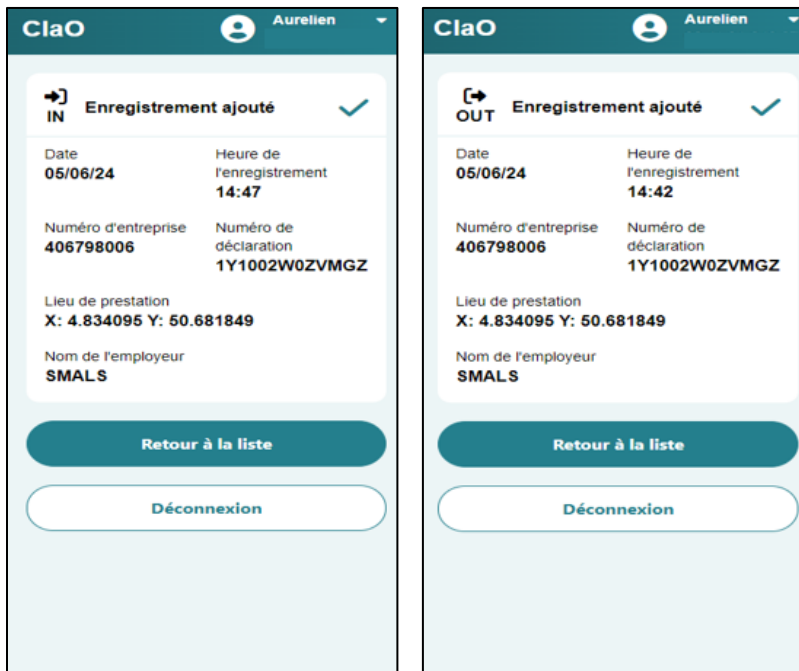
ClaO

Aurelien

IN

Enregistrement ajouté

Date
05/06/24

Heure de l'enregistrement
14:47

Numéro d'entreprise
406798006

Numéro de déclaration
1Y1002W0ZVMGZ

Lieu de prestation
X: 4.834095 Y: 50.681849

Nom de l'employeur
SMALS

Retour à la liste

Déconnexion

ClaO

Aurelien

OUT

Enregistrement ajouté

Date
05/06/24

Heure de l'enregistrement
14:42

Numéro d'entreprise
406798006

Numéro de déclaration
1Y1002W0ZVMGZ

Lieu de prestation
X: 4.834095 Y: 50.681849

Nom de l'employeur
SMALS

Retour à la liste

Déconnexion